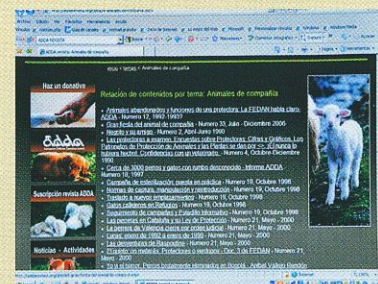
Haz un donativo

ADDA

Suscripción revista ADDA

Noticias - Actividades

Inicio > Temas > Animales de compañía

Relación de contenidos por tema: Animales de compañía

Animales abandonados y funciones de una protectora. La FEDAN habla claro - ADDA - Numero 17, 1992-1993

Gran fiesta del animal de compañía - Numero 33, Julio - Diciembre 2006

Negrito y su amigo - Numero 2, Abril-Junio 1990

Las protectoras a examen. Encuestas sobre Protectoras: Cifras y Gráficos. Los Patronatos de Protección de Animales y las Plantas se dan por <> (Nunca la Huelga hecha). Confidencias con un veterinario - Numero 4, Octubre-Diciembre 1990

Cerca de 3000 perros y gatos con rumbo desconocido - Informe ADDA - Numero 18, 1997

Campaña de esterilización, parada en pública - Numero 19, Octubre 1998

Normas de captura, manipulación y reintroducción - Numero 19, Octubre 1998

Traslado a nuevos emplazamientos - Numero 19, Octubre 1998

Gatos callejeros en Refugios - Numero 19, Octubre 1998

Seguimiento de campañas y Estudio Informativo - Numero 19, Octubre 1998

Las perreras de Cataluña y su Ley de Protección - Numero 21, Mayo - 2000

La perrera de Valencia cierra por orden judicial - Numero 21, Mayo - 2000

Lanzar perros de 1992 a enero de 1996 - Numero 21, Mayo - 2000

Las desventuras de Rasputín - Numero 21, Mayo - 2000

El súbito sin animales. Protectores o verdugos - Dec. 1 de FEDAN - Numero 21, Mayo - 2000

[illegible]